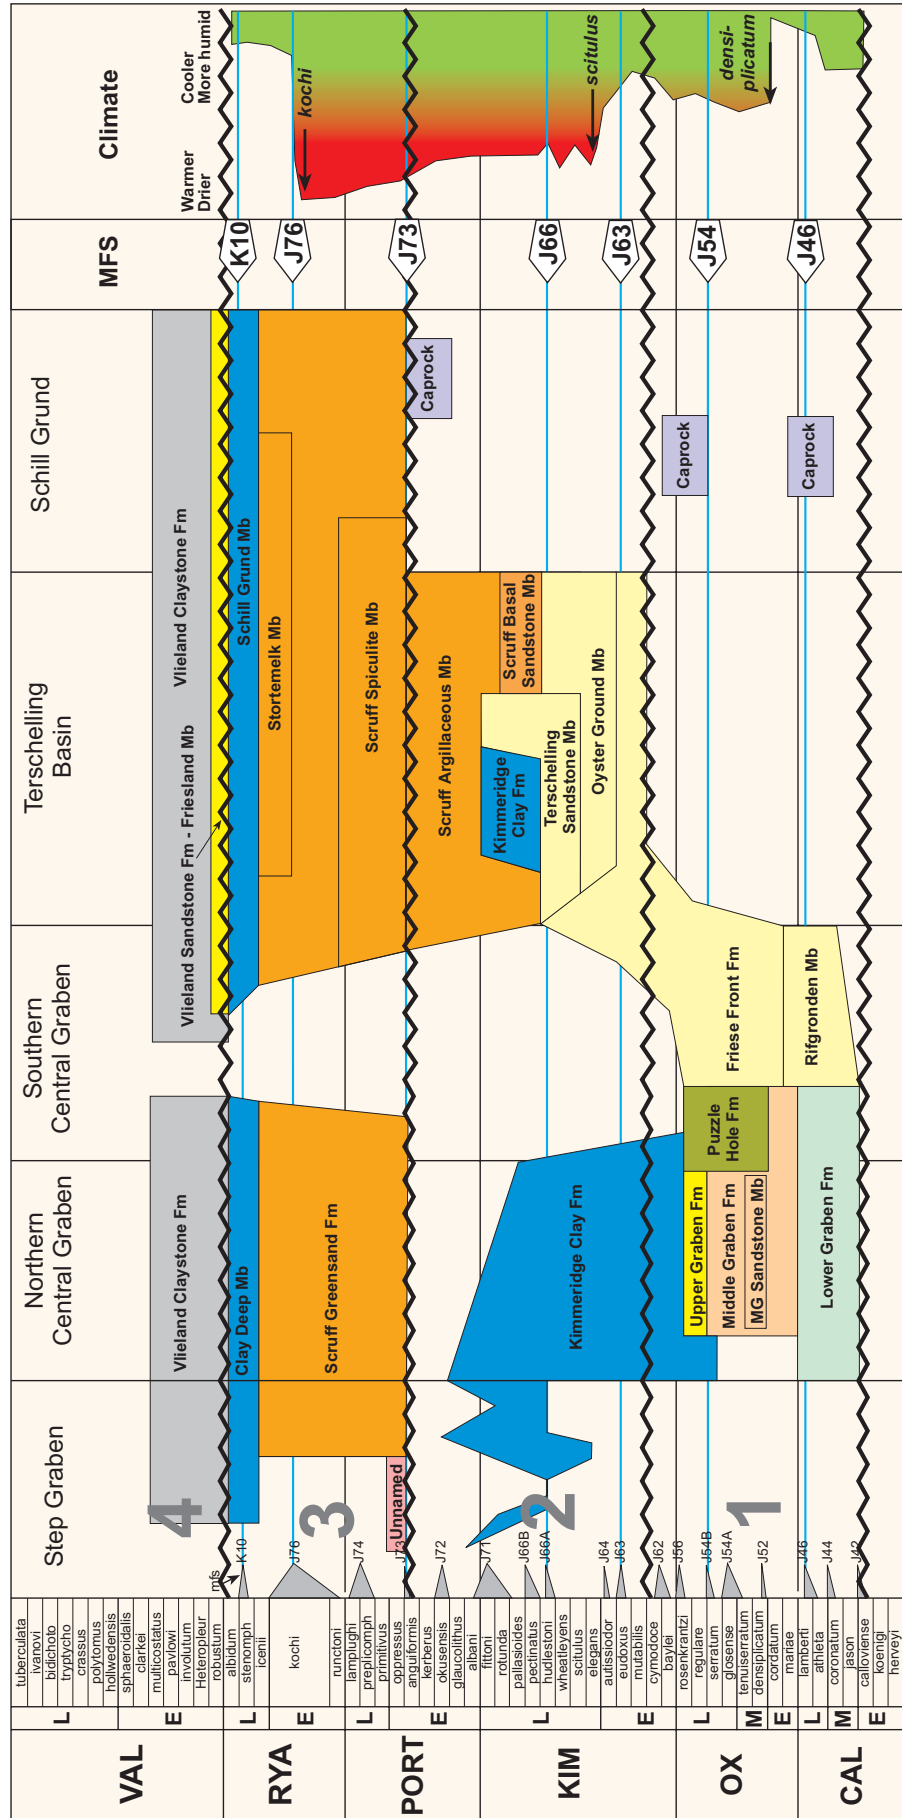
VAL
L
E
tuberculata
ivanovi
bidichoto
tryptycho
crassus
polytomus
hollwedensis
sphaeroidalis
clarkei
multicostatus
pavlowi
involutum
Heteropleur
robustum

RYA
L
E
albidum
stenomph
icenii
kochi
runctoni

PORT
L
E
lamplughi
preplicomph
primitivus
oppressus
anguiformis
kerberus
okusensis
glaucolithus
albani

KIM
L
E
fittoni
rotunda
pallasioides
pectinatus
hudlestoni
wheatleyens
scitulus
elegans
autissiodor
eudoxus
mutabilis
cymodoce
baylei

OX
L
M
E
rosenkrantzi
regulare
serratum
glosense
tenuiserratum
densiplicatum
cordatum
mariae

CAL
L
M
E
lamberti
athleta
coronatum
jason
calloviense
koenigi
herveyi

mfs
K10
J76
J74
J73
J72
J71
J66B
J66A
J64
J63
J62
J56
J54B
J54A
J52
J46
J44
J42

Step Graben
4
3
2
1
Unnamed

Northern Central Graben
Vlieland Claystone Fm
Clay Deep Mb
Scruff Greensand Fm
Kimmeridge Clay Fm
Upper Graben Fm
Middle Graben Fm
MG Sandstone Mb
Lower Graben Fm
Puzzle Hole Fm

Southern Central Graben
Vlieland Sandstone Fm - Friesland Mb
Friese Front Fm
Rifgronden Mb

Terschelling Basin
Vlieland Claystone Fm
Schill Grund Mb
Stortemelk Mb
Scruff Spiculite Mb
Scruff Argillaceous Mb
Scruff Basal Sandstone Mb
Kimmeridge Clay Fm
Terschelling Sandstone Mb
Oyster Ground Mb

Schill Grund
Caprock
Caprock
Caprock

MFS
K10
J76
J73
J66
J63
J54
J46

Climate
Warmer Drier
Cooler More humid
kochi
scitulus
densi-plicatum